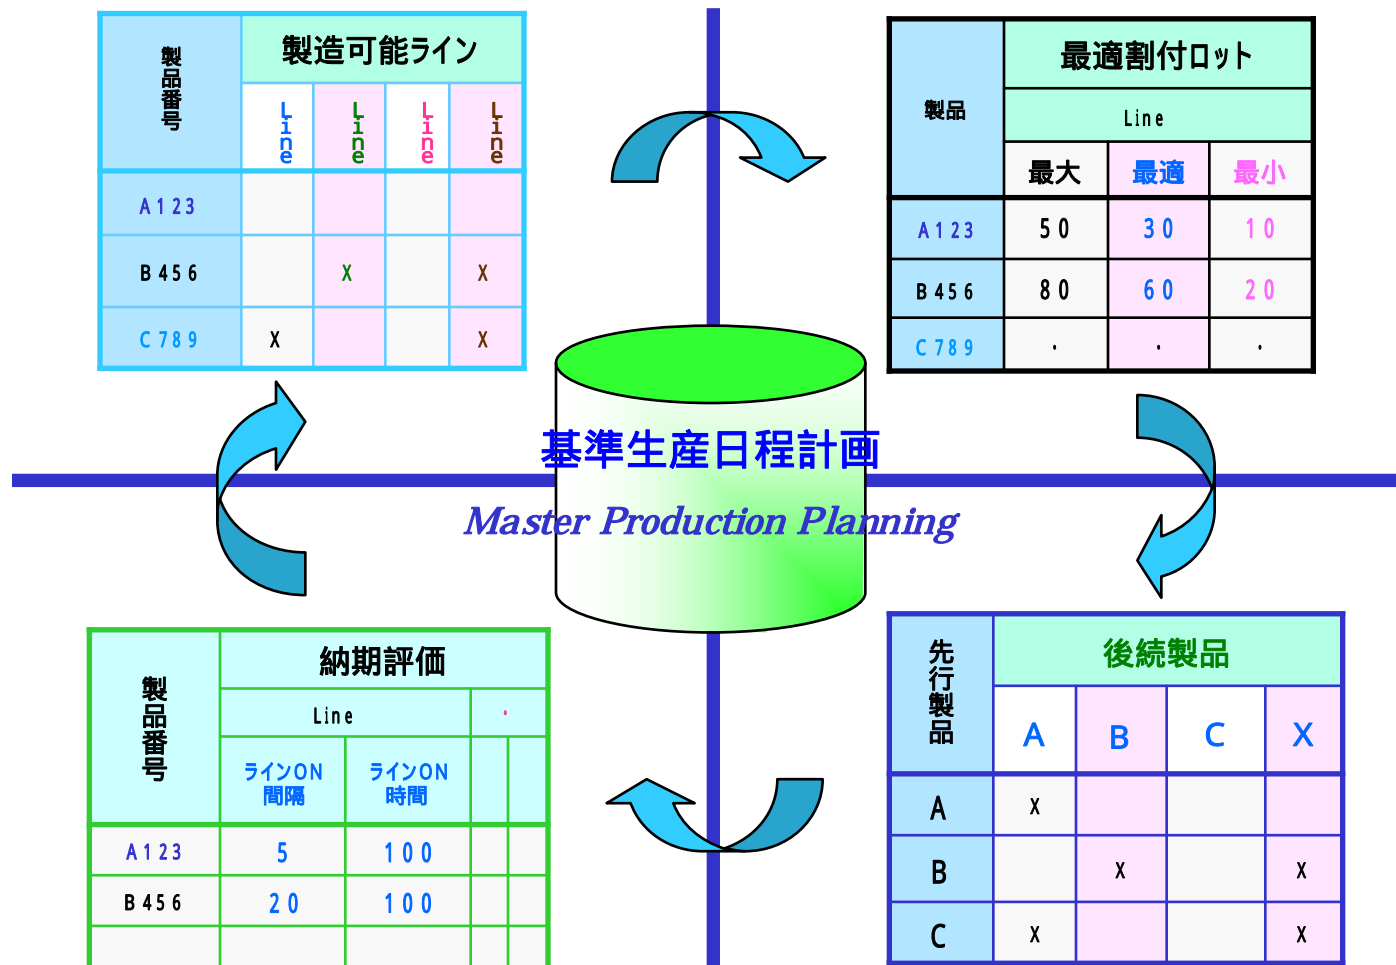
| 製品番号 | 製造可能ライン | | | |
|---|---|---|---|---|
| | Line | Line | Line | Line |
| A123 | | | | |
| B456 | | X | | X |
| C789 | X | | | X |

| 製品 | 最適割付ロット | | |
|---|---|---|---|
| | Line | | |
| | 最大 | 最適 | 最小 |
| A123 | 50 | 30 | 10 |
| B456 | 80 | 60 | 20 |
| C789 | . | . | . |

基準生産日程計画

Master Production Planning

| 製品番号 | 納期評価 | | | |
|---|---|---|---|---|
| | Line | | . | |
| | ラインON 間隔 | ラインON 時間 | | |
| A123 | 5 | 100 | | |
| B456 | 20 | 100 | | |
| | | | | |

| 先行製品 | 後続製品 | | | |
|---|---|---|---|---|
| | A | B | C | X |
| A | X | | | |
| B | | X | | X |
| C | X | | | X |